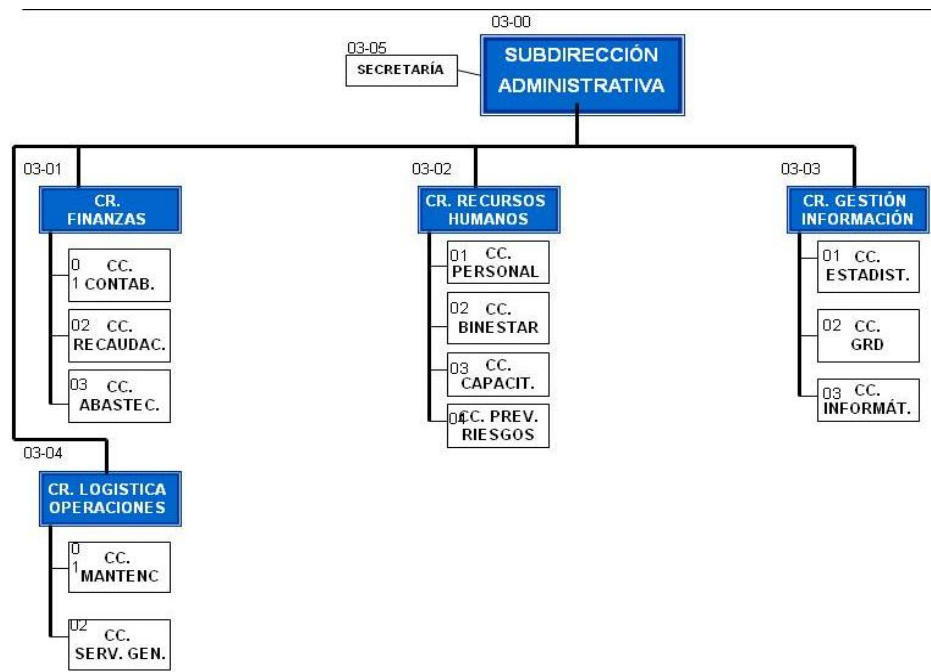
03-00
SUBDIRECCIÓN ADMINISTRATIVA

03-05
SECRETARÍA

03-01
CR. FINANZAS

01 CC. CONTAB.

02 CC. RECAUDAC.

03 CC. ABASTEC.

03-02
CR. RECURSOS HUMANOS

01 CC. PERSONAL

02 CC. BINESTAR

03 CC. CAPACIT.

04 CC. PREV. RIESGOS

03-03
CR. GESTIÓN INFORMACIÓN

01 CC. ESTADIST.

02 CC. GRD

03 CC. INFORMÁT.

03-04
CR. LOGISTICA OPERACIONES

01 CC. MANTENC

02 CC. SERV. GEN.